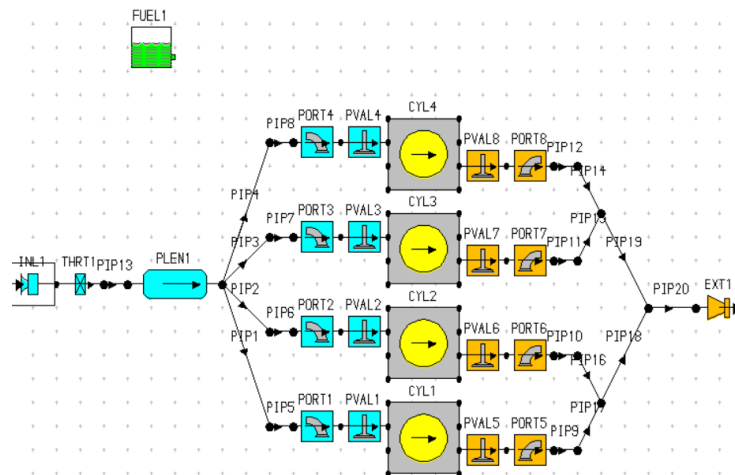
FUEL1

INL1
THRT1
PIP13
PLEN1
PIP8
PORT4
PVAL4
CYL4
PVAL8
PORT8
PIP12
PIP14
PIP4
PIP7
PORT3
PVAL3
CYL3
PIP15
PIP3
PVAL7
PORT7
PIP11
PIP19
PIP2
PIP20
EXT1
PIP6
PORT2
PVAL2
CYL2
PVAL6
PORT6
PIP10
PIP18
PIP1
PIP16
PIP17
PIP5
PORT1
PVAL1
CYL1
PVAL5
PORT5
PIP9